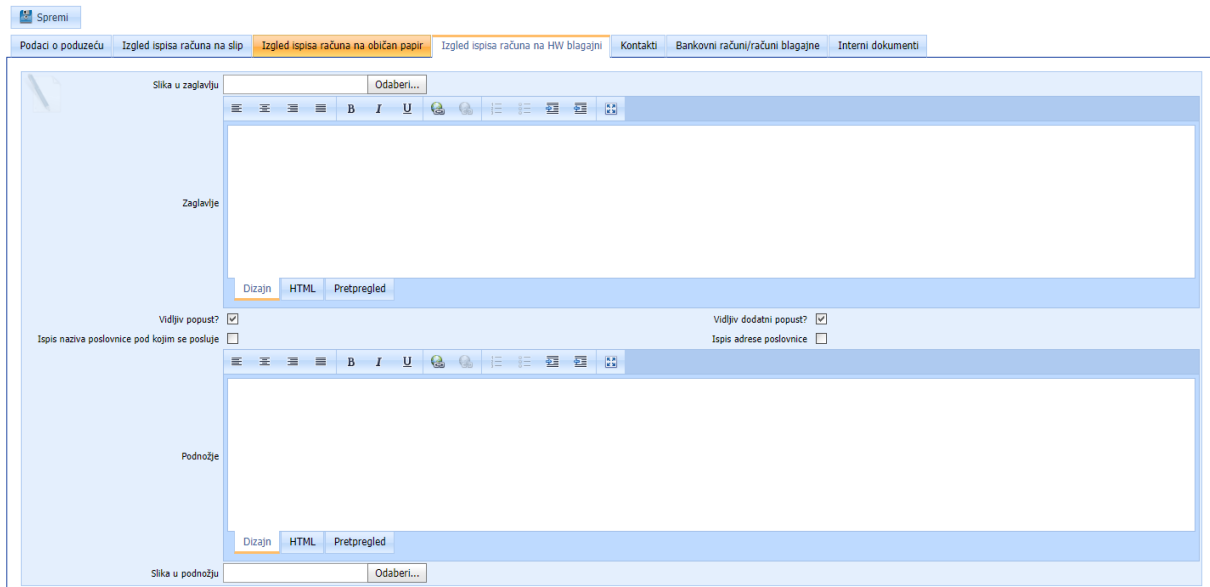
Spremi

Podaci o poduzeću | Izgled ispisa računa na slip | Izgled ispisa računa na običan papir | Izgled ispisa računa na HW blagajni | Kontakti | Bankovni računi/računi blagajne | Interni dokumenti

Slika u zaglavlju Odaberi...

B I U

Zaglavlje

Dizajn HTML Pretpregled

Vidljiv popust?

Vidljiv dodatni popust?

Ispis naziva poslovnice pod kojim se posluje

Ispis adrese poslovnice

B I U

Podnožje

Dizajn HTML Pretpregled

Slika u podnožju Odaberi...